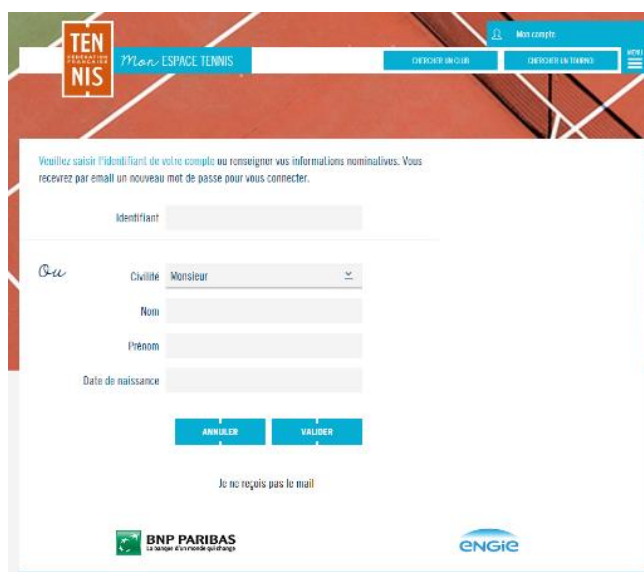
TEN
FÉDÉRATION FRANÇAISE
NIS

Mon ESPACE TENNIS

Mon compte

CHERCHER UN CLUB

CHERCHER UN TOURNOI

MENU

Veuillez saisir l'identifiant de votre compte ou renseigner vos informations nominatives. Vous recevrez par email un nouveau mot de passe pour vous connecter.

Identifiant

Ou

Civilité Monsieur

Nom

Prénom

Date de naissance

ANNULER

VALIDER

Je ne reçois pas le mail

BNP PARIBAS
La banque d'un monde qui change

ENGIE